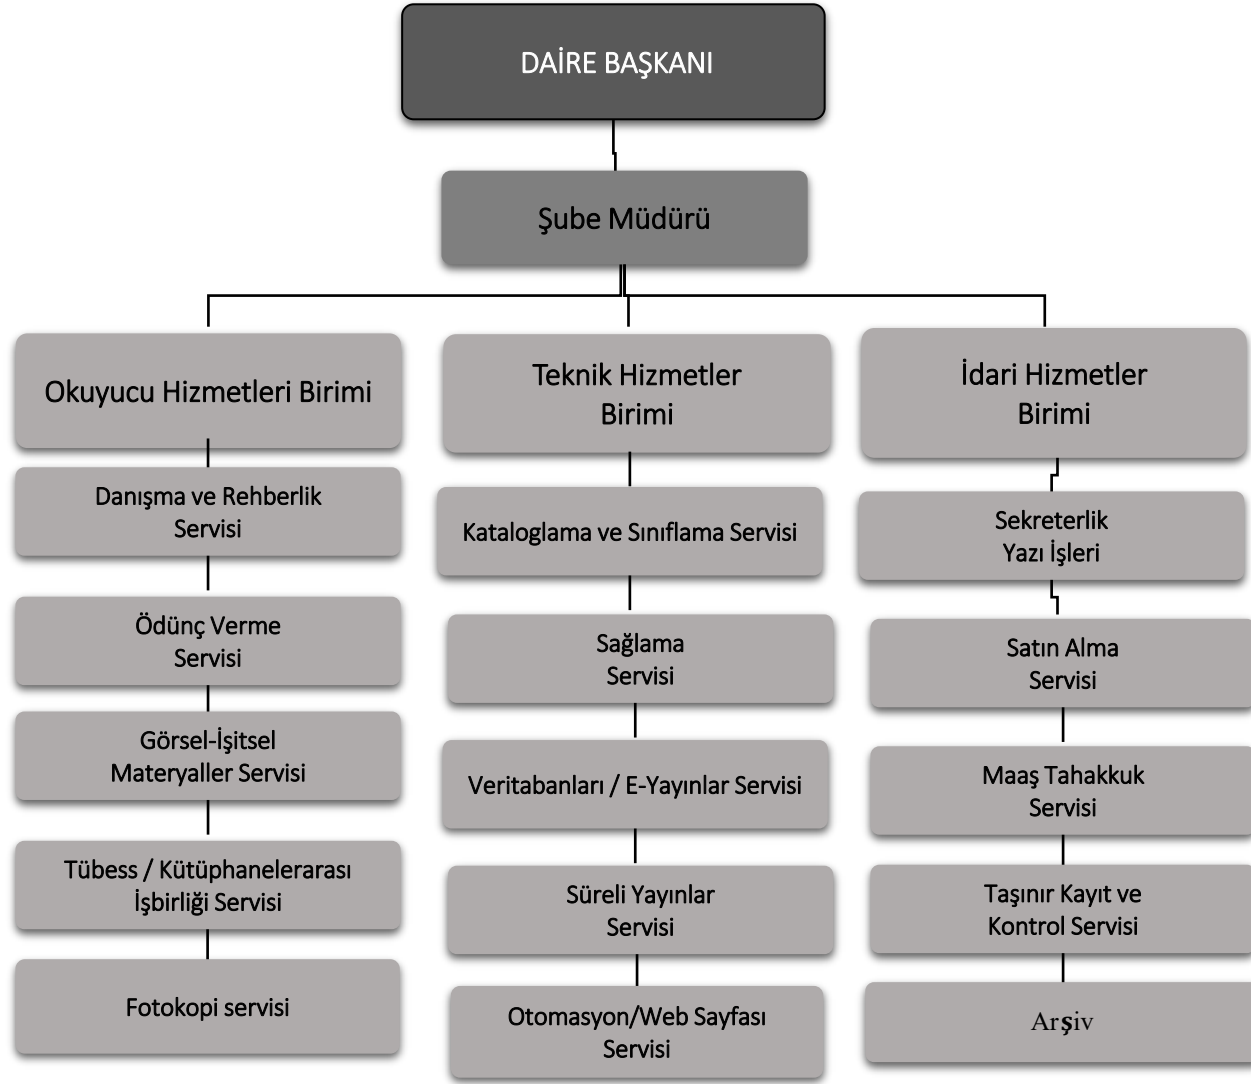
DAİRE BAŞKANI

Şube Müdürü

Okuyucu Hizmetleri Birimi

Danışma ve Rehberlik Servisi

Ödünç Verme Servisi

Görsel-İşitsel Materyaller Servisi

Tübess / Kütüphanelerarası İşbirliği Servisi

Fotokopi servisi

Teknik Hizmetler Birimi

Kataloglama ve Sınıflama Servisi

Sağlama Servisi

Veritabanları / E-Yayınlar Servisi

Süreli Yayınlar Servisi

Otomasyon/Web Sayfası Servisi

İdari Hizmetler Birimi

Sekreterlik Yazı İşleri

Satın Alma Servisi

Maaş Tahakkuk Servisi

Taşınır Kayıt ve Kontrol Servisi

Arşiv